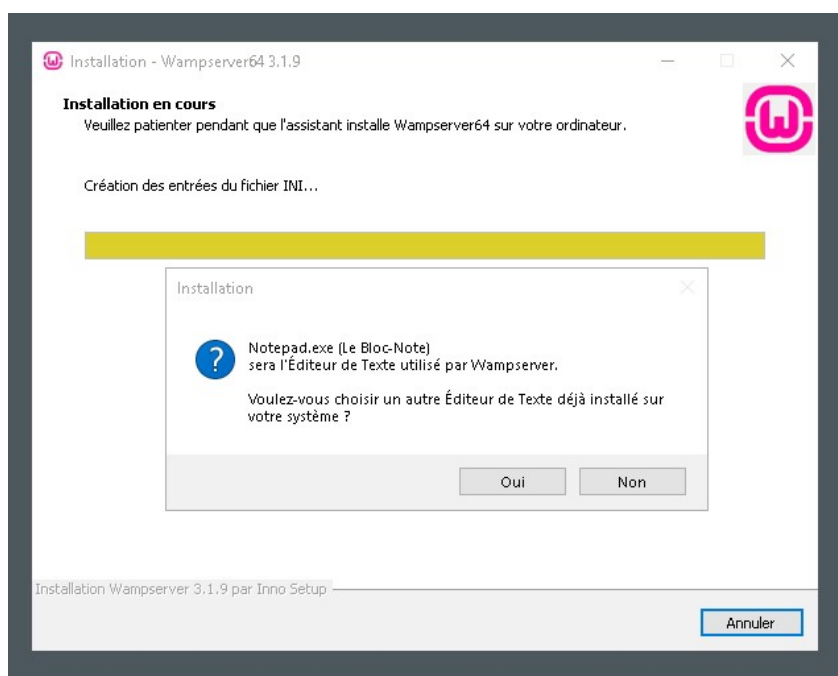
Installation - Wampserver64 3.1.9

Installation en cours
Veuillez patienter pendant que l'assistant installe Wampserver64 sur votre ordinateur.

Création des entrées du fichier INI...

Installation

Notepad.exe (Le Bloc-Note)
sera l'Éditeur de Texte utilisé par Wampserver.

Voulez-vous choisir un autre Éditeur de Texte déjà installé sur votre système ?

Oui Non

Installation Wampserver 3.1.9 par Inno Setup

Annuler